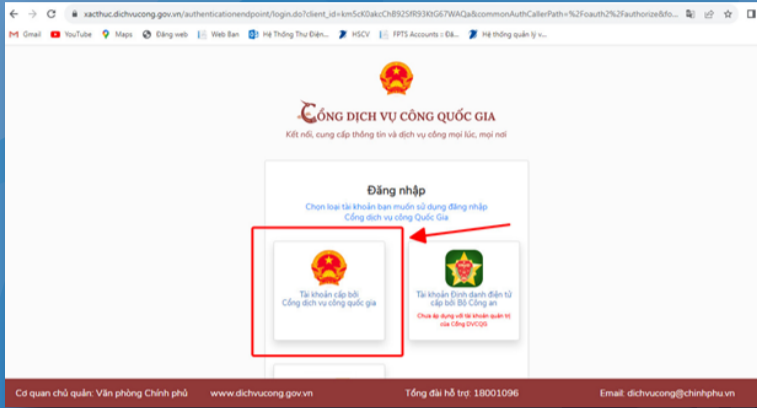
xacthuc.dichvucong.gov.vn/authenticationendpoint/login.do?client_id=km5cK0akcChB92SfR93KtG67WAQa&commonAuthCallerPath=%2Foauth2%2Fauthorize&fo...

Gmail YouTube Maps Đăng web Web Ban Hệ Thống Thư Điện... HSCV FPTS Accounts :: Đă... Hệ thống quản lý v...

CỔNG DỊCH VỤ CÔNG QUỐC GIA
Kết nối, cung cấp thông tin và dịch vụ công mọi lúc, mọi nơi

Đăng nhập
Chọn loại tài khoản bạn muốn sử dụng đăng nhập Cổng dịch vụ công Quốc Gia

Tài khoản cấp bởi Cổng dịch vụ công quốc gia

Tài khoản Định danh điện tử cấp bởi Bộ Công an
Chưa áp dụng với tài khoản quản trị của Cổng DVCQG

Cơ quan chủ quản: Văn phòng Chính phủ www.dichvucong.gov.vn Tổng đài hỗ trợ: 18001096 Email: dichvucong@chinhphu.vn